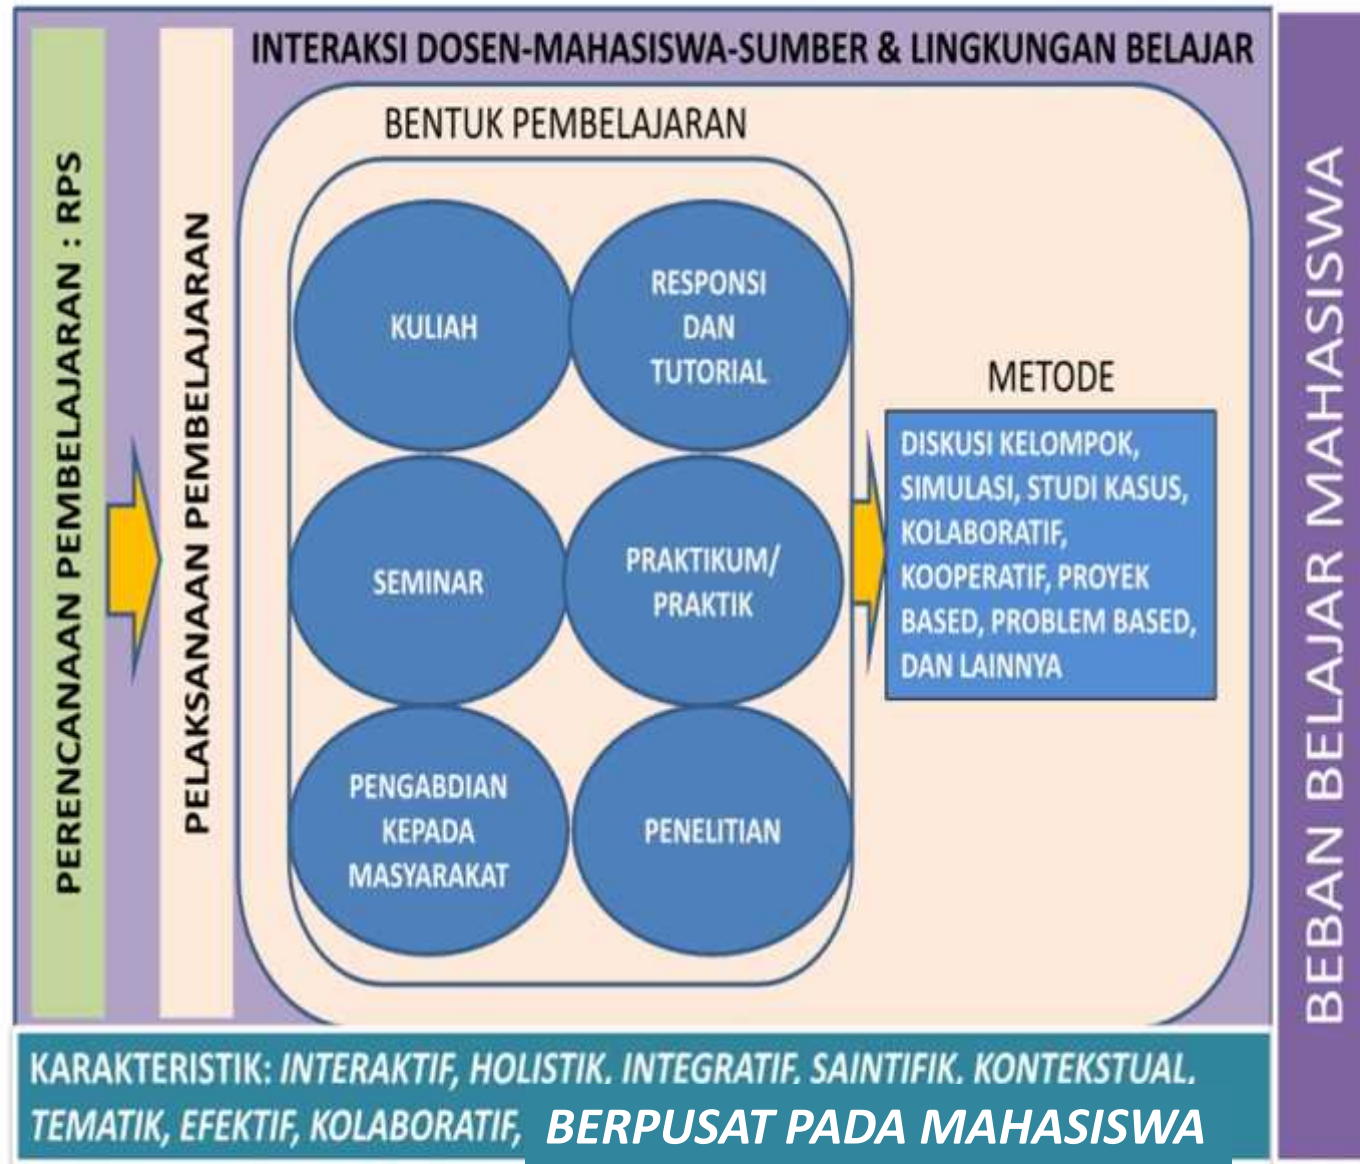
PERENCANAAN PEMBELAJARAN : RPS

PELAKSANAAN PEMBELAJARAN

INTERAKSI DOSEN-MAHASISWA-SUMBER & LINGKUNGAN BELAJAR

BENTUK PEMBELAJARAN

KULIAH

RESPONSI DAN TUTORIAL

SEMINAR

PRAKTIKUM/ PRAKTIK

PENGABDIAN KEPADA MASYARAKAT

PENELITIAN

METODE

DISKUSI KELOMPOK, SIMULASI, STUDI KASUS, KOLABORATIF, KOOPERATIF, PROYEK BASED, PROBLEM BASED, DAN LAINNYA

BEBAN BELAJAR MAHASISWA

KARAKTERISTIK: INTERAKTIF, HOLISTIK, INTEGRATIF, SAINTIFIK, KONTEKSTUAL, TEMATIK, EFEKTIF, KOLABORATIF, BERPUSAT PADA MAHASISWA